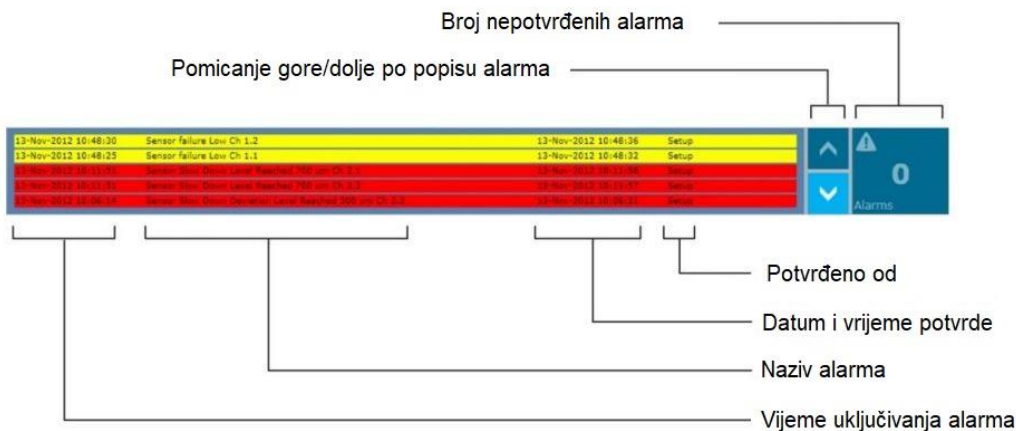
Broj nepotvrđenih alarma

Pomicanje gore/dolje po popisu alarma

| | | | |
|---|---|---|---|
| 13-Nov-2012 10:48:30 | Sensor failure Low Ch 1.2 | 13-Nov-2012 10:48:36 | Setup |
| 13-Nov-2012 10:48:25 | Sensor failure Low Ch 1.1 | 13-Nov-2012 10:48:32 | Setup |
| 13-Nov-2012 10:11:51 | Sensor Slow Down Level Reached 700 um Ch 2.1 | 13-Nov-2012 10:11:56 | Setup |
| 13-Nov-2012 10:11:51 | Sensor Slow Down Level Reached 700 um Ch 2.2 | 13-Nov-2012 10:11:57 | Setup |
| 13-Nov-2012 10:06:14 | Sensor Slow Down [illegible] Level Reached 500 um Ch 2.2 | 13-Nov-2012 10:06:21 | Setup |

0
Alarms

Potvrđeno od

Datum i vrijeme potvrde

Naziv alarma

Vijeme uključivanja alarma